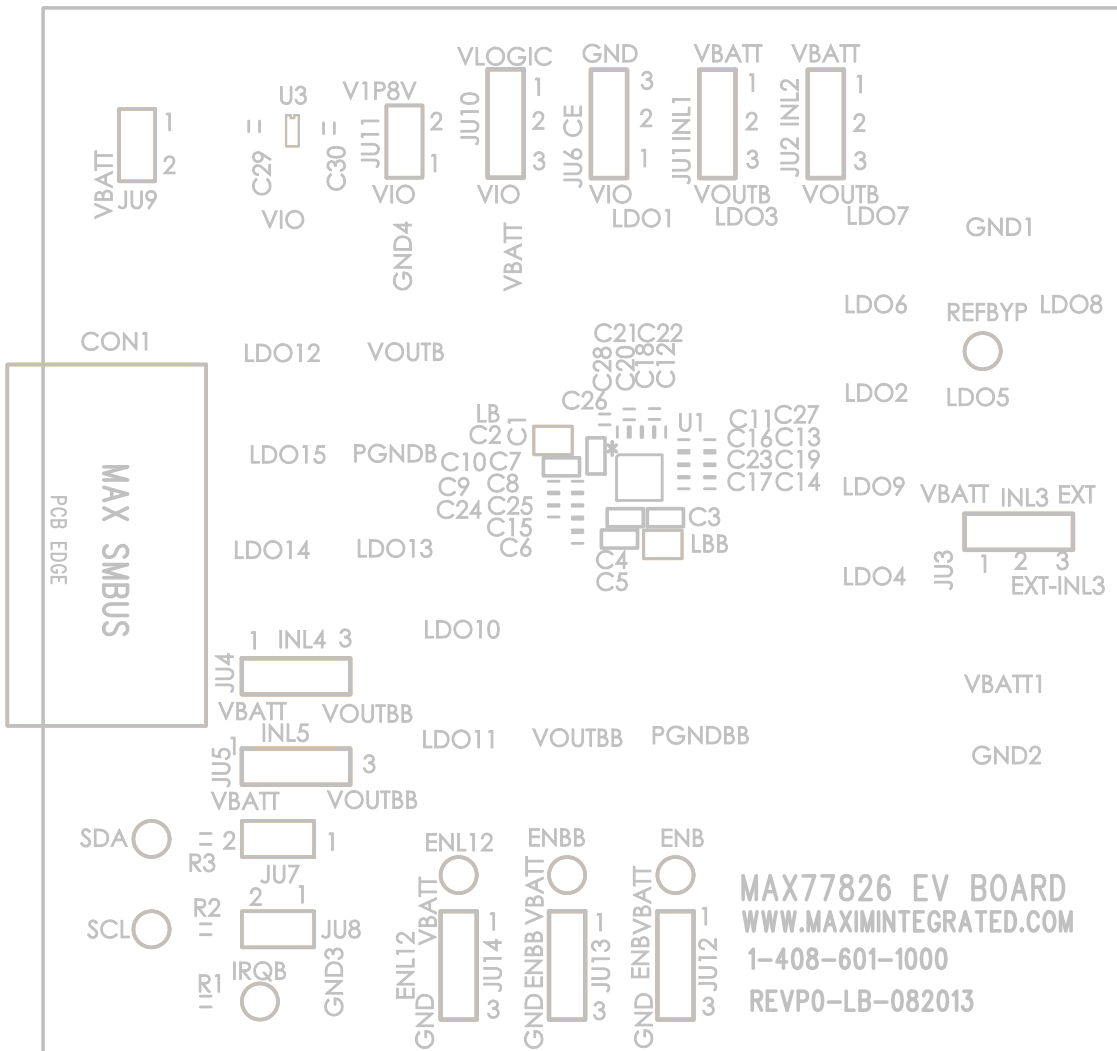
VLOGIC
GND
VBATT
VBATT
1
3
1
1
U3
V1P8V
JU10
2
2
2
1
JU11
2
JU6 CE
JU1 INL1
JU2 INL2
C29
C30
1
3
1
3
3
VBATT
2
JU9
VIO
VIO
VIO
VOUTB
VOUTB
VIO
LDO1
LDO3
LDO7
GND4
VBATT
GND1
LDO6
REFBYP
LDO8
CON1
LDO12
VOUTB
C21C22
C28
C20
C18
C12
LDO2
LDO5
C26
LB
C1
U1
C11C27
C2
C16C13
LDO15
PGNDB
C10C7
C23C19
MAX SMBUS
C9
C8
C17C14
LDO9
VBATT
INL3
EXT
PCB EDGE
C24
C25
C15
C3
C6
LBB
LDO14
LDO13
C4
JU3
1
2
3
C5
LDO4
EXT-INL3
1
INL4
3
LDO10
JU4
VBATT1
VBATT
VOUTBB
INL5
LDO11
VOUTBB
PGNDBB
JU5
1
3
GND2
VBATT
VOUTBB
SDA
2
1
R3
ENL12
ENBB
ENB
JU7
MAX77826 EV BOARD
2
1
VBATT
VBATT
ENBVBATT
R2
WWW.MAXIMINTEGRATED.COM
SCL
JU8
ENL12
1
ENBB
1
1
JU14
JU13
JU12
1-408-601-1000
R1
IRQB
GND3
GND
3
GND
3
GND
3
REVP0-LB-082013